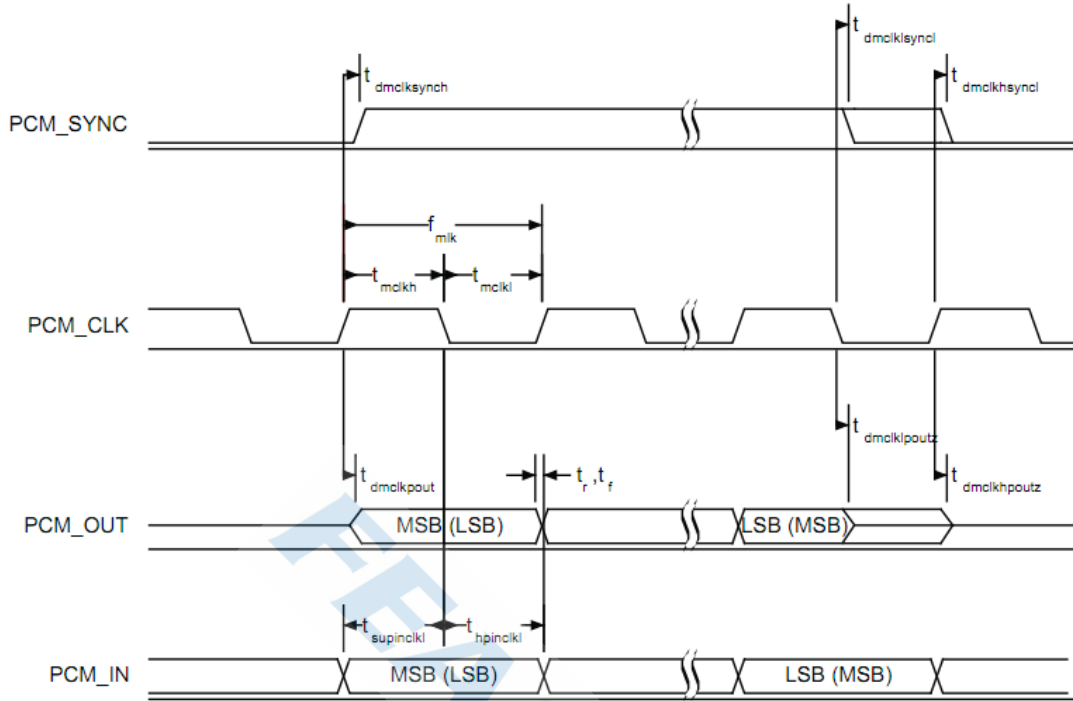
$t_{dmclklsyncl}$

$t_{dmclksynch}$

$t_{dmclkhsyncl}$

PCM_SYNC

$f_{mlk}$

$t_{mclkh}$ $t_{mclkl}$

PCM_CLK

$t_{dmclklpoutz}$

$t_{dmclkpout}$

$t_r, t_f$

$t_{dmclkhpoutz}$

PCM_OUT

MSB (LSB)

LSB (MSB)

FFA

$t_{supinclkl}$ $t_{hpinclkl}$

PCM_IN

MSB (LSB)

LSB (MSB)